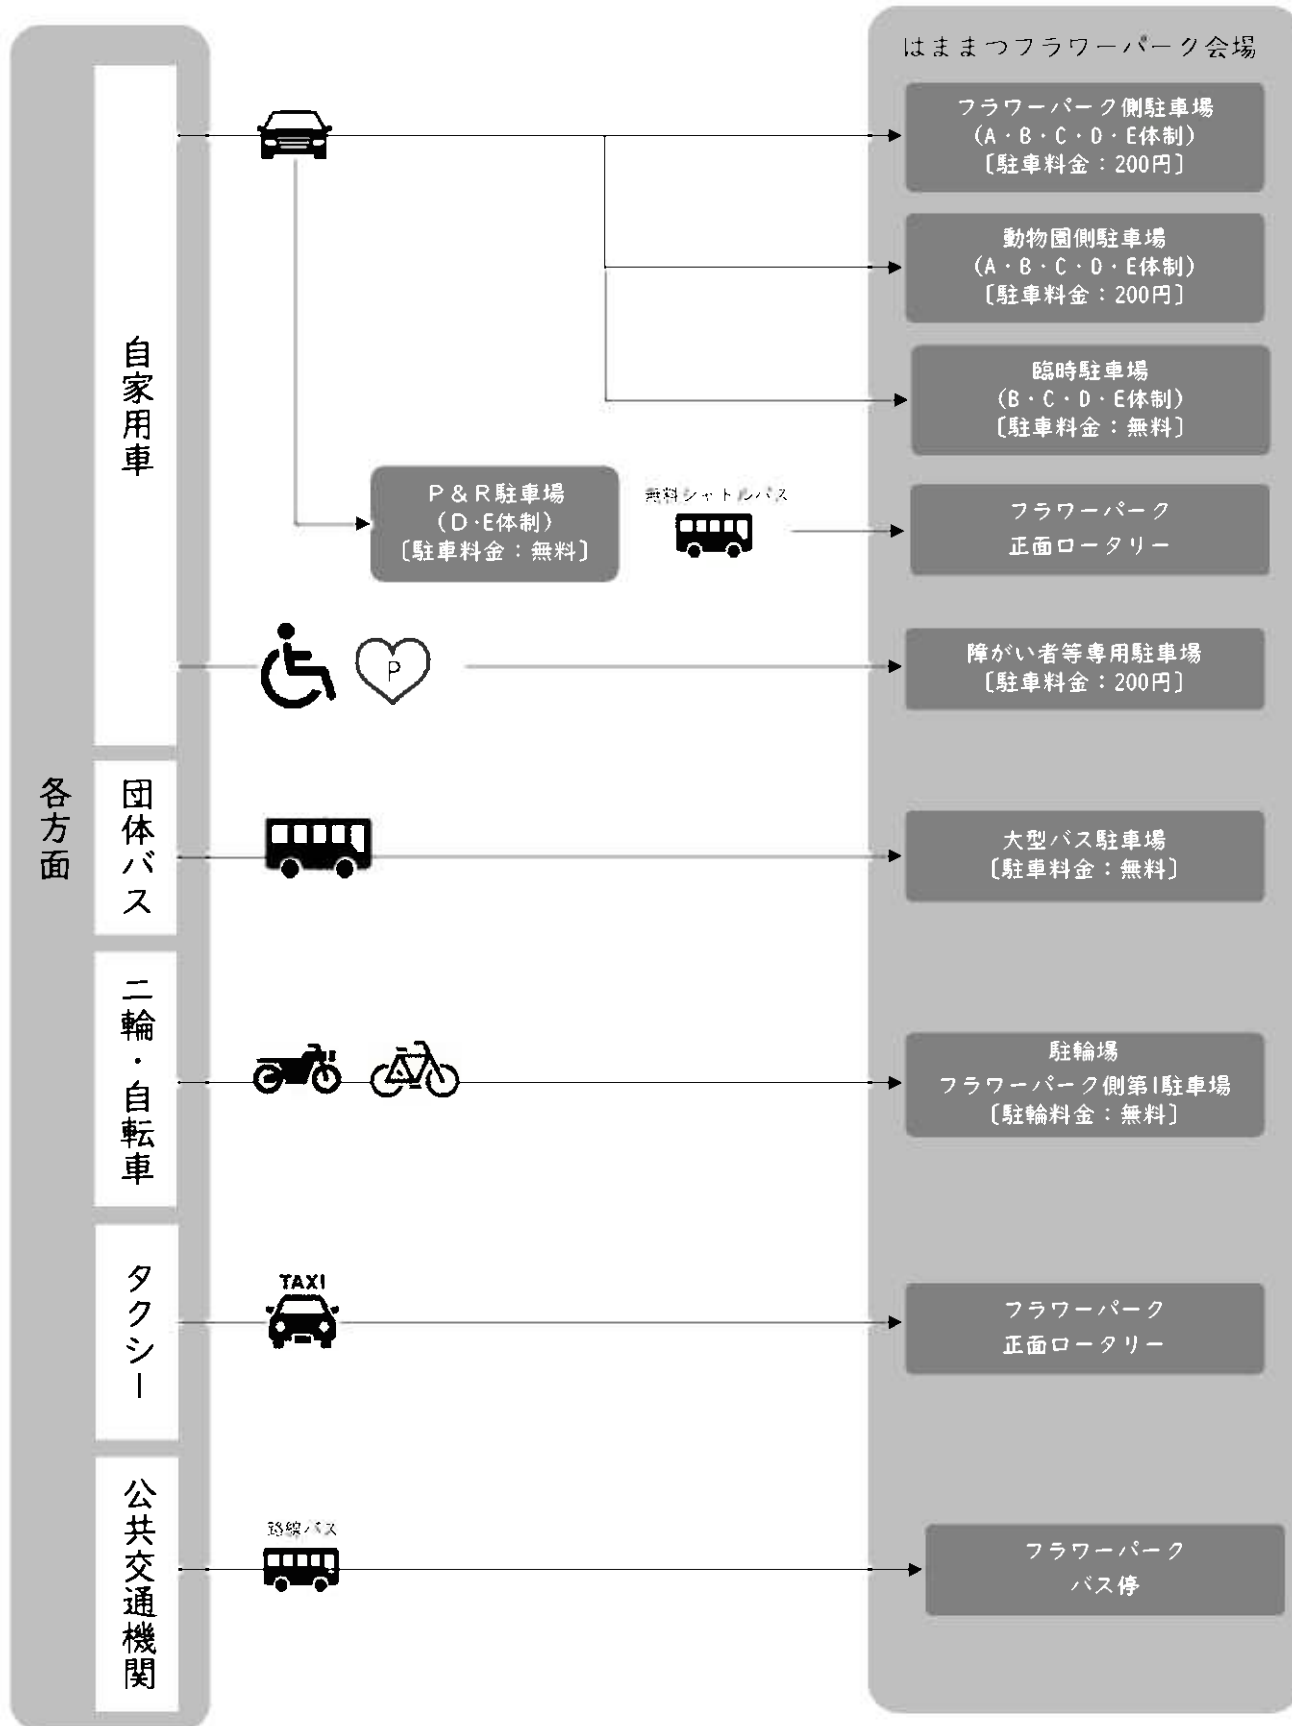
各方面

自家用車

団体バス

二輪・自転車

タクシー

公共交通機関

はままつフラワーパーク会場

フラワーパーク側駐車場
(A・B・C・D・E体制)
〔駐車料金:200円〕

動物園側駐車場
(A・B・C・D・E体制)
〔駐車料金:200円〕

臨時駐車場
(B・C・D・E体制)
〔駐車料金:無料〕

P&R駐車場
(D・E体制)
〔駐車料金:無料〕

無料シャトルバス

フラワーパーク
正面ロータリー

P

障がい者等専用駐車場
〔駐車料金:200円〕

大型バス駐車場
〔駐車料金:無料〕

駐輪場
フラワーパーク側第1駐車場
〔駐輪料金:無料〕

TAXI

フラワーパーク
正面ロータリー

路線バス

フラワーパーク
バス停